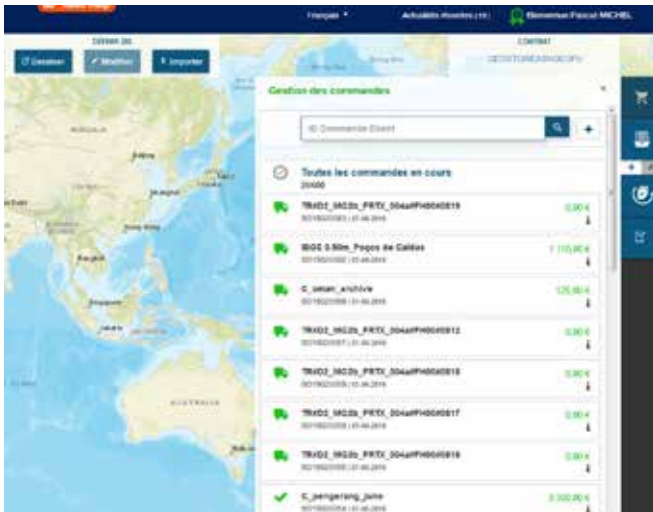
Français ▾ Actualités récentes (11) Bienvenue Pascal MICHEL

DESSIN 2D

Dessiner Modifier Importer

CONTRAT

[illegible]

Gestion des commandes

ID Commande Client

Toutes les commandes en cours

20000

TRIO2_MG2b_PRTX_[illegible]

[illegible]

0,00 €

IBGE 0.50m_Poços de Caldas

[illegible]

1 110,00 €

C_oman_archive

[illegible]

125,00 €

TRIO2_MG2b_PRTX_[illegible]

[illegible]

0,00 €

TRIO2_MG2b_PRTX_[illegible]

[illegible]

0,00 €

TRIO2_MG2b_PRTX_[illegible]

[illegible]

0,00 €

TRIO2_MG2b_PRTX_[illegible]

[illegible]

0,00 €

C_pengerang_june

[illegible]

3 300,00 €

AUSTRALIA